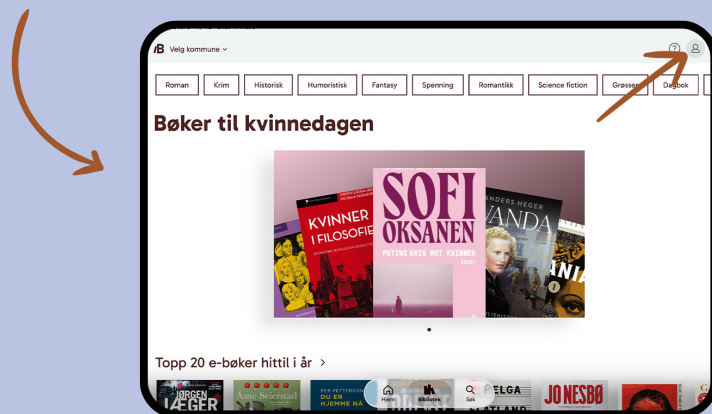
Velg kommune

?

Roman | Krim | Historisk | Humoristisk | Fantasy | Spenning | Romantikk | Science fiction | Grøsser | Dagbok

Bøker til kvinnedagen

KVINNER I FILOSOFIEN

SOFI OKSANEN

PUTINS KRIG MOT KVINNER

ESSAY

ANDERS HEGER

WANDA

Topp 20 e-bøker hittil i år >

JØRGEN LÆGER

Åsne Seierstad

PER PETTERSON DU ER HJEMME NÅ

Hjem

Bibliotek

Søk

HELGA FLATLAND

JO NESBØ